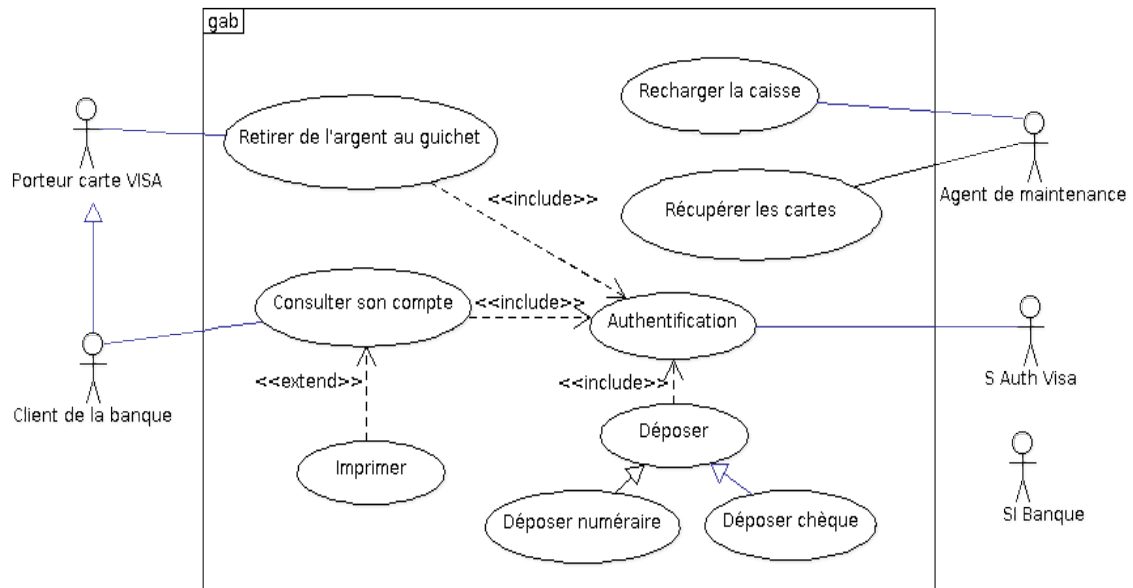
gab

Porteur carte VISA

Client de la banque

Retirer de l'argent au guichet

<<include>>

Consulter son compte

<<include>>

<<extend>>

Imprimer

Recharger la caisse

Récupérer les cartes

Agent de maintenance

Authentification

<<include>>

Déposer

Déposer numéraire

Déposer chèque

S Auth Visa

SI Banque